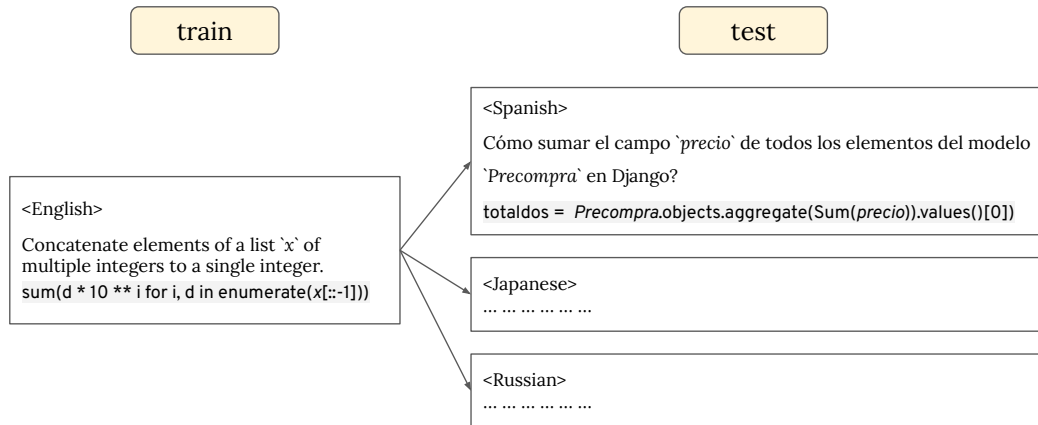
train

test

<English>

Concatenate elements of a list `x` of multiple integers to a single integer.
sum(d * 10 ** i for i, d in enumerate(x[::-1]))

<Spanish>

Cómo sumar el campo `precio` de todos los elementos del modelo `Precompra` en Django?

totaldos = Precompra.objects.aggregate(Sum(precio)).values()[0])

<Japanese>
… … … … … …

<Russian>
… … … … … …